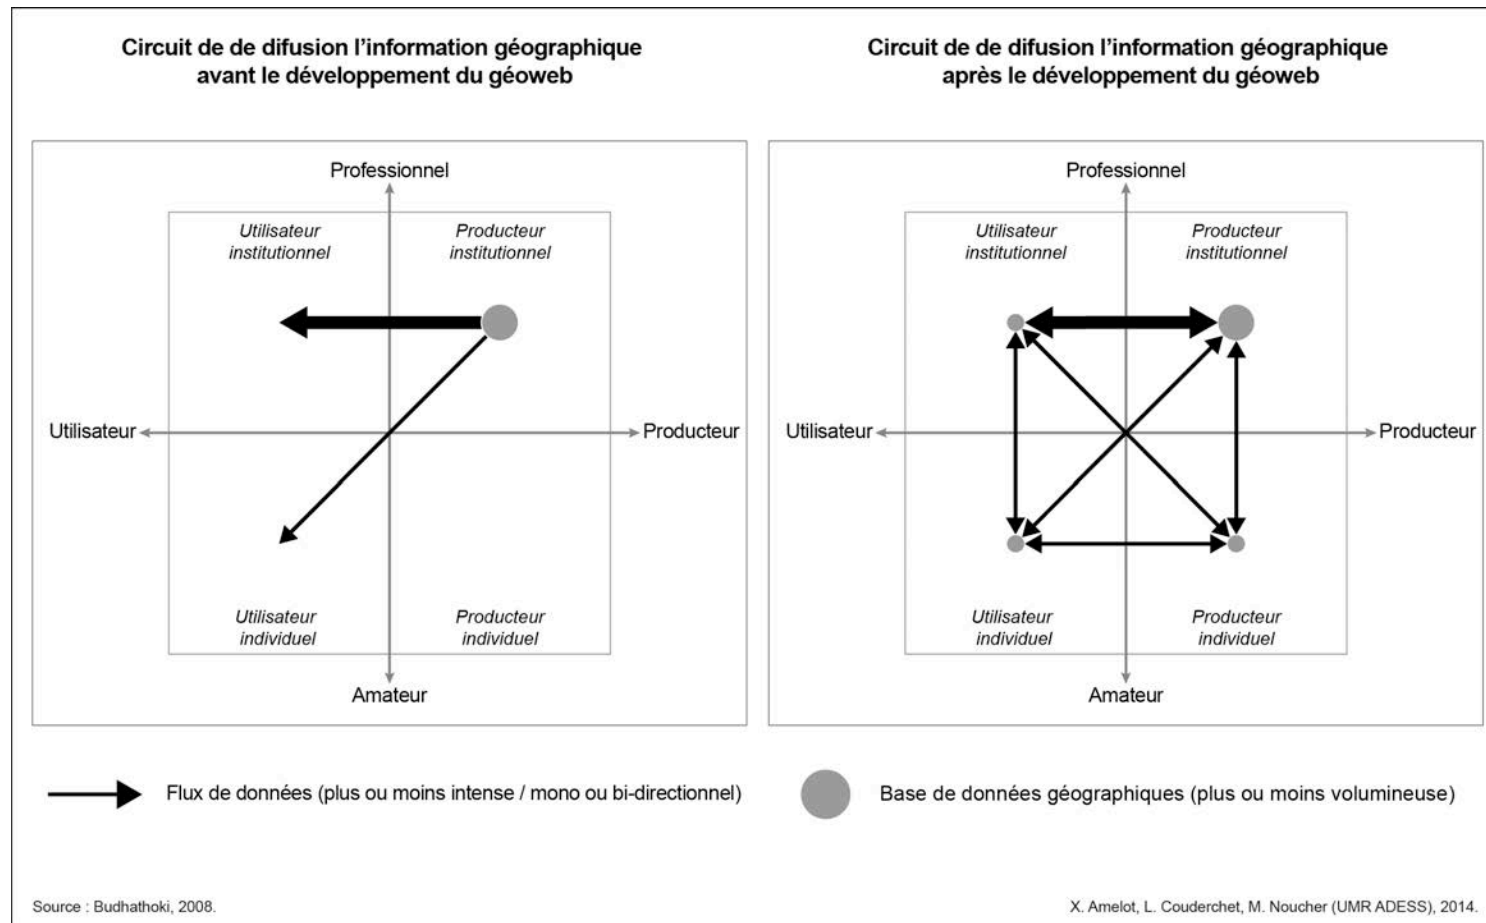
Circuit de de difusion l'information géographique avant le développement du géoweb

Professionnel

Utilisateur institutionnel

Producteur institutionnel

Utilisateur

Producteur

Utilisateur individuel

Producteur individuel

Amateur

Circuit de de difusion l'information géographique après le développement du géoweb

Professionnel

Utilisateur institutionnel

Producteur institutionnel

Utilisateur

Producteur

Utilisateur individuel

Producteur individuel

Amateur

Flux de données (plus ou moins intense / mono ou bi-directionnel)

Base de données géographiques (plus ou moins volumineuse)

Source : Budhathoki, 2008.

X. Amelot, L. Couderchet, M. Noucher (UMR ADESS), 2014.